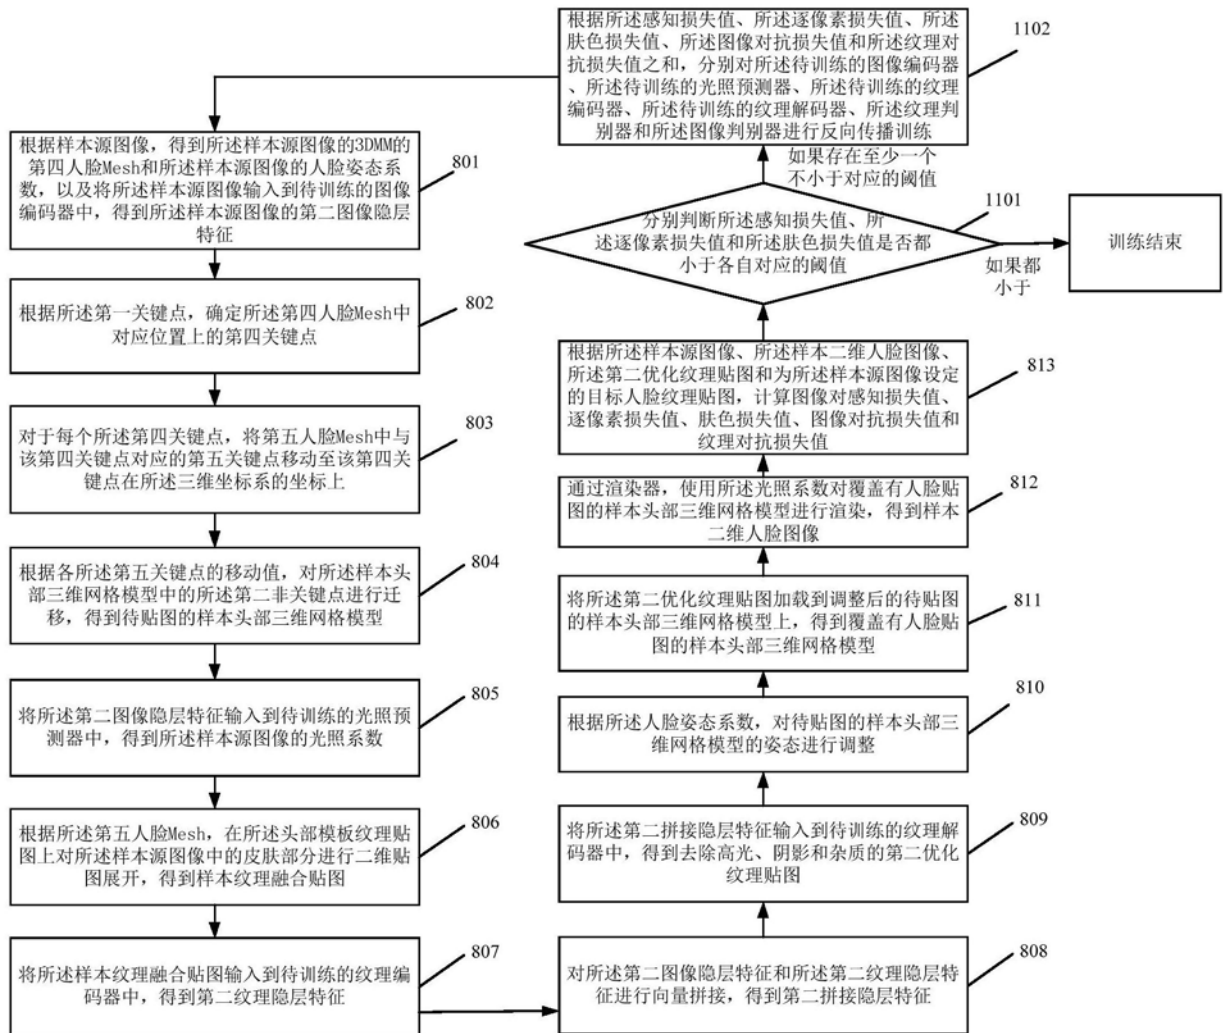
根据样本源图像，得到所述样本源图像的3DMM的第四人脸Mesh和所述样本源图像的人脸姿态系数，以及将所述样本源图像输入到待训练的图像编码器中，得到所述样本源图像的第二图像隐层特征

801

根据所述第一关键点，确定所述第四人脸Mesh中对应位置上的第四关键点

802

对于每个所述第四关键点，将第五人脸Mesh中与该第四关键点对应的第五关键点移动至该第四关键点在所述三维坐标系的坐标上

803

根据各所述第五关键点的移动值，对所述样本头部三维网格模型中的所述第二非关键点进行迁移，得到待贴图的样本头部三维网格模型

804

将所述第二图像隐层特征输入到待训练的光照预测器中，得到所述样本源图像的光照系数

805

根据所述第五人脸Mesh，在所述头部模板纹理贴图上对所述样本源图像中的皮肤部分进行二维贴图展开，得到样本纹理融合贴图

806

将所述样本纹理融合贴图输入到待训练的纹理编码器中，得到第二纹理隐层特征

807

对所述第二图像隐层特征和所述第二纹理隐层特征进行向量拼接，得到第二拼接隐层特征

808

将所述第二拼接隐层特征输入到待训练的纹理解码器中，得到去除高光、阴影和杂质的第二优化纹理贴图

809

根据所述人脸姿态系数，对待贴图的样本头部三维网格模型的姿态进行调整

810

将所述第二优化纹理贴图加载到调整后的待贴图的样本头部三维网格模型上，得到覆盖有人脸贴图的样本头部三维网格模型

811

通过渲染器，使用所述光照系数对覆盖有人脸贴图的样本头部三维网格模型进行渲染，得到样本二维人脸图像

812

根据所述样本源图像、所述样本二维人脸图像、所述第二优化纹理贴图和为所述样本源图像设定的目标人脸纹理贴图，计算图像对感知损失值、逐像素损失值、肤色损失值、图像对抗损失值和纹理对抗损失值

813

分别判断所述感知损失值、所述逐像素损失值和所述肤色损失值是否都小于各自对应的阈值

1101

如果都小于

训练结束

如果存在至少一个不小于对应的阈值

根据所述感知损失值、所述逐像素损失值、所述肤色损失值、所述图像对抗损失值和所述纹理对抗损失值之和，分别对所述待训练的图像编码器、所述待训练的光照预测器、所述待训练的纹理编码器、所述待训练的纹理解码器、所述纹理判别器和所述图像判别器进行反向传播训练

1102